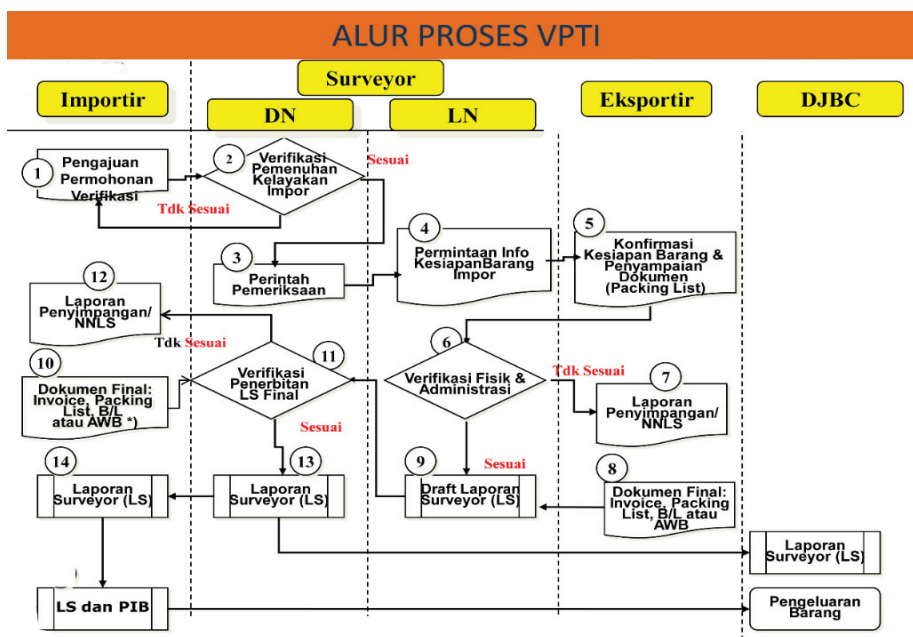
ALUR PROSES VPTI

Surveyor

Importir

DN

LN

Eksportir

DJBC

1 Pengajuan Permohonan Verifikasi

2 Verifikasi Pemenuhan Kelayakan Impor

Sesuai

Tdk Sesuai

3 Perintah Pemeriksaan

4 Permintaan Info KesiapanBarang Impor

5 Konfirmasi Kesiapan Barang & Penyampaian Dokumen (Packing List)

12 Laporan Penyimpangan/ NNLS

Tdk Sesuai

11 Verifikasi Penerbitan LS Final

6 Verifikasi Fisik & Administrasi

Tdk Sesuai

7 Laporan Penyimpangan/ NNLS

10 Dokumen Final: Invoice, Packing List, B/L atau AWB *)

Sesuai

Sesuai

14 Laporan Surveyor (LS)

13 Laporan Surveyor (LS)

9 Draft Laporan Surveyor (LS)

8 Dokumen Final: Invoice, Packing List, B/L atau AWB

Laporan Surveyor (LS)

LS dan PIB

Pengeluaran Barang